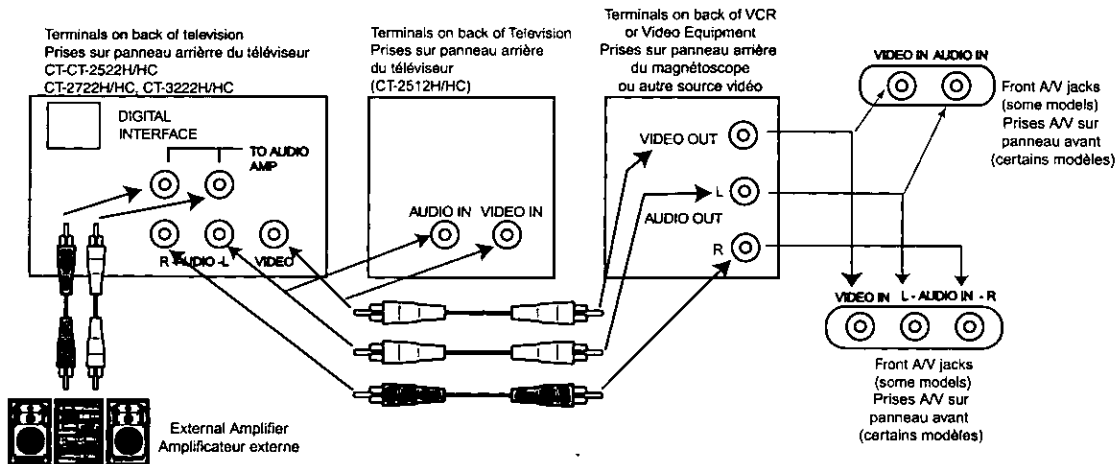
Terminals on back of television
Prises sur panneau arrière du téléviseur
CT-CT-2522H/HC
CT-2722H/HC, CT-3222H/HC

DIGITAL INTERFACE

TO AUDIO AMP

R - AUDIO - L VIDEO

Terminals on back of Television
Prises sur panneau arrière du téléviseur
(CT-2512H/HC)

AUDIO IN VIDEO IN

Terminals on back of VCR or Video Equipment
Prises sur panneau arrière du magnétoscope ou autre source vidéo

VIDEO OUT

L

AUDIO OUT

R

VIDEO IN AUDIO IN

Front A/V jacks (some models)
Prises A/V sur panneau avant (certains modèles)

VIDEO IN L - AUDIO IN - R

Front A/V jacks (some models)
Prises A/V sur panneau avant (certains modèles)

External Amplifier
Amplificateur externe